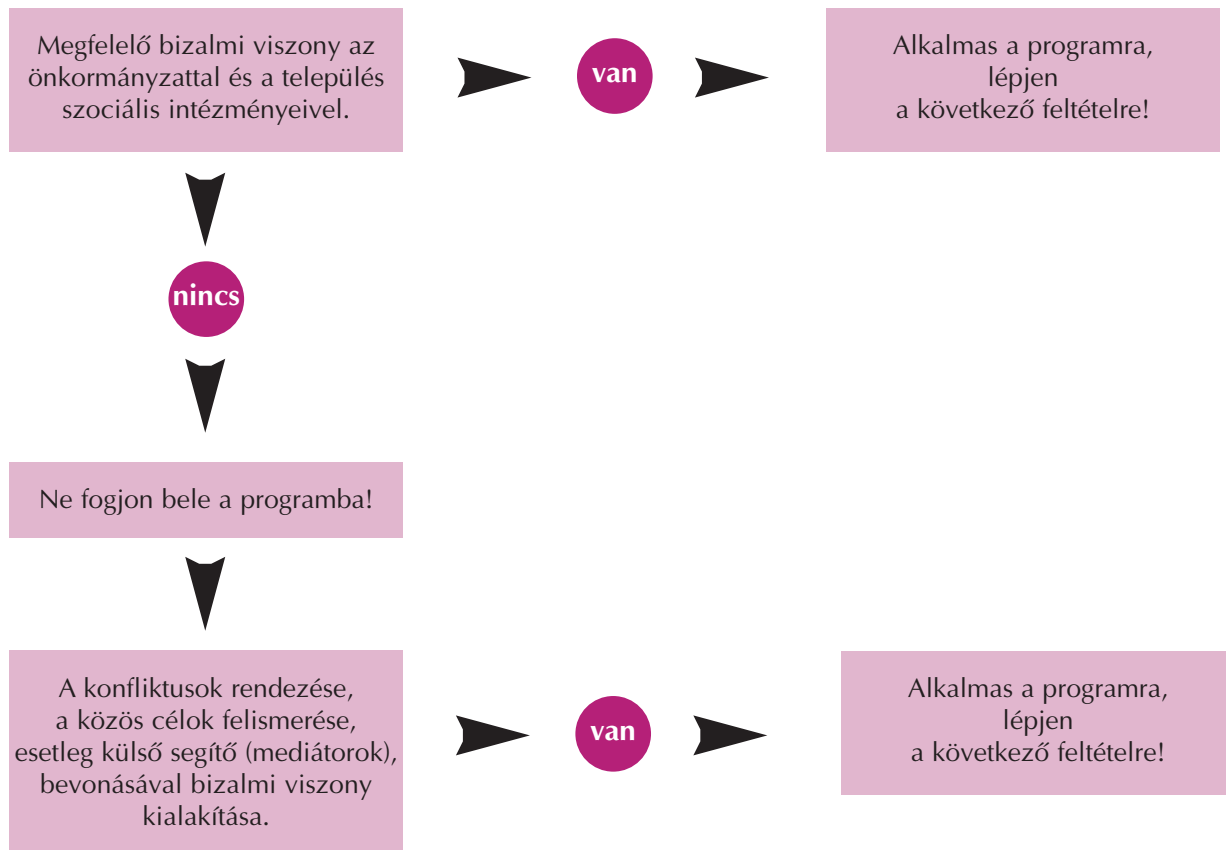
Megfelelő bizalmi viszony az önkormányzattal és a település szociális intézményeivel.

van

Alkalmas a programra, lépjen a következő feltételre!

nincs

Ne fogjon bele a programba!

A konfliktusok rendezése, a közös célok felismerése, esetleg külső segítő (mediátorok), bevonásával bizalmi viszony kialakítása.

van

Alkalmas a programra, lépjen a következő feltételre!